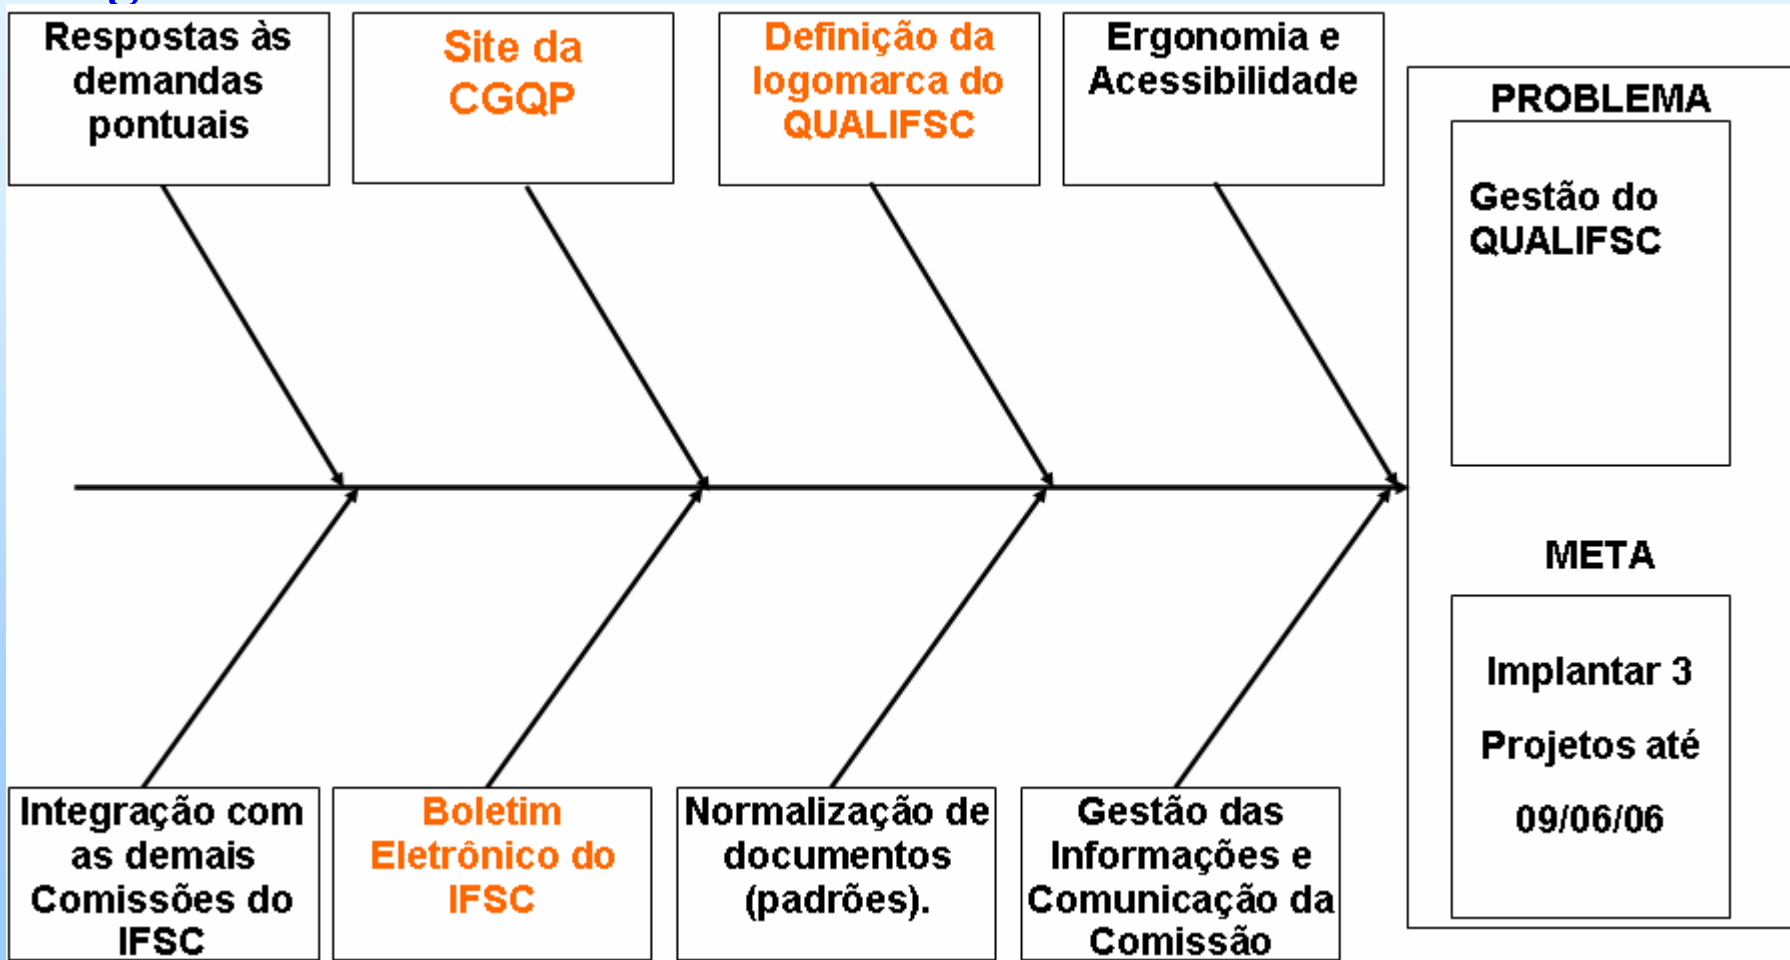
Respostas às demandas pontuais

Site da CGQP

Definição da logomarca do QUALIFSC

Ergonomia e Acessibilidade

PROBLEMA

Gestão do QUALIFSC

META

Implantar 3

Projetos até

09/06/06

Integração com as demais Comissões do IFSC

Boletim Eletrônico do IFSC

Normalização de documentos (padrões).

Gestão das Informações e Comunicação da Comissão